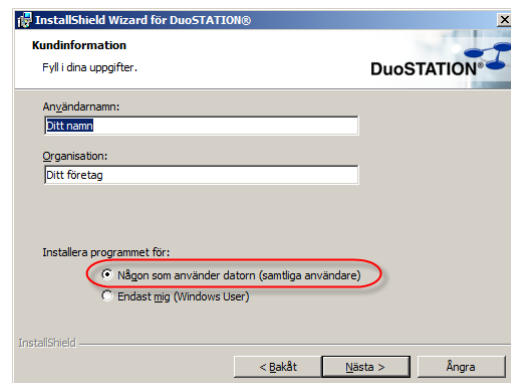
InstallShield Wizard för DuoSTATION®

Kundinformation

Fyll i dina uppgifter.

DuoSTATION®

Användarnamn:

Ditt namn

Organisation:

Ditt företag

Installera programmet för:

Någon som använder datorn (samtliga användare)

Endast mig (Windows User)

InstallShield

< Bakåt

Nästa >

Ångra